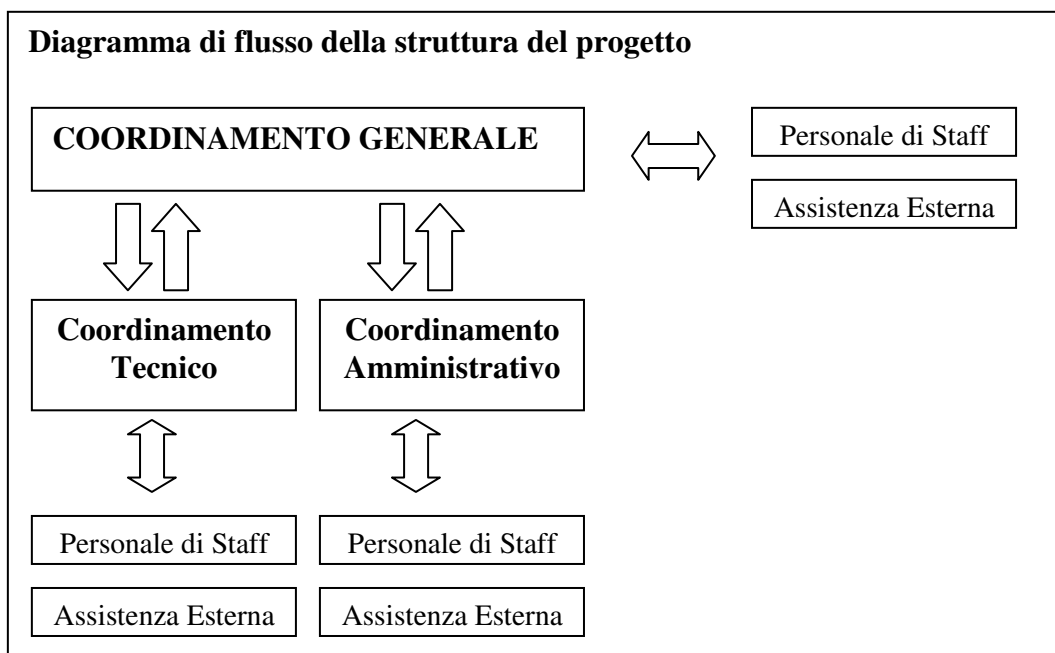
Diagramma di flusso della struttura del progetto

COORDINAMENTO GENERALE

Personale di Staff

Assistenza Esterna

Coordinamento Tecnico

Coordinamento Amministrativo

Personale di Staff

Assistenza Esterna

Personale di Staff

Assistenza Esterna